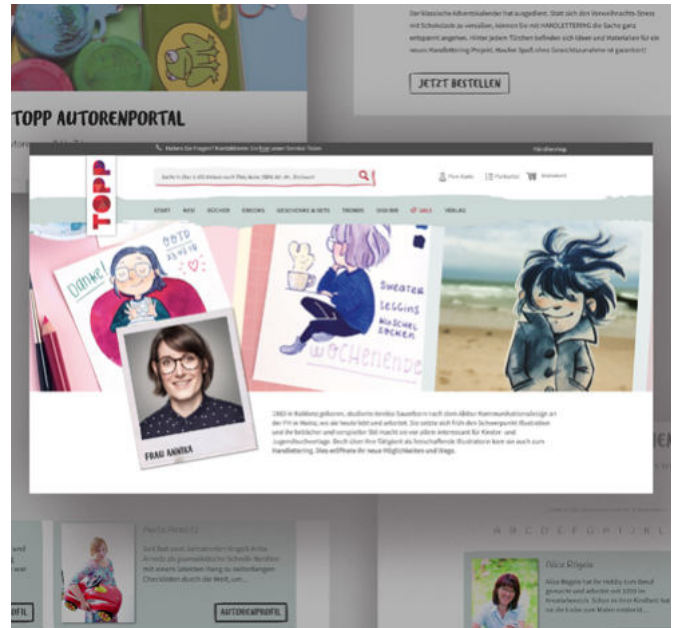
Der klassische Adventskalender hat ausgedient. Statt sich den Vorweihnachts-Stress mit Schokolade zu versüßen, können Sie mit HANDLETTERING die Sache ganz entspannt angehen. Hinter jedem Türchen befinden sich Ideen und Materialien für ein neues Handlettering-Projekt. Machen Spaß ohne Gewichtszunahme ist garantiert!

JETZT BESTELLEN

TOPP AUTORENPORTAL

Haben Sie Fragen? Kontaktieren Sie hier unser Service-Team

Händlerlogin

TOPP

Suche in über 4.000 Artikeln nach Titel, Autor, ISBN, Art.-Nr., Stichwort

Mein Konto

Merkzettel

Warenkorb

START NEU BÜCHER EBOOKS GESCHENKE & SETS TRENDS VIDEOS SALE VERLAG

Danke!

OOTD

SWEATER LEGGINS WOCHENENDE

WOCHENENDE

FRAU ANNIKA

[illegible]

AUTORENPROFIL

AUTORENPROFIL

A B C D E F G H I J K L

Alice Rögele

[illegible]